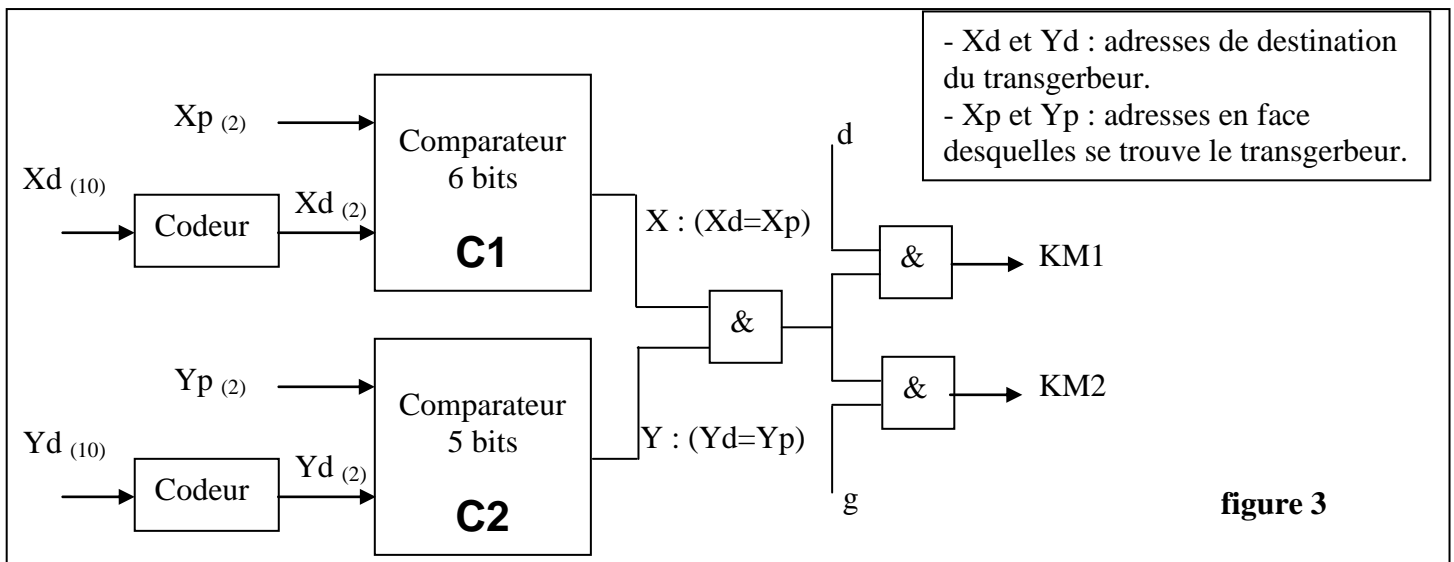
- Xd et Yd : adresses de destination du transgerbeur.
- Xp et Yp : adresses en face desquelles se trouve le transgerbeur.

Xp $_{(2)}$

Xd $_{(10)}$

Codeur

Xd $_{(2)}$

Comparateur 6 bits

C1

X : (Xd=Xp)

d

&

KM1

&

Yp $_{(2)}$

Yd $_{(10)}$

Codeur

Yd $_{(2)}$

Comparateur 5 bits

C2

Y : (Yd=Yp)

&

KM2

g

figure 3